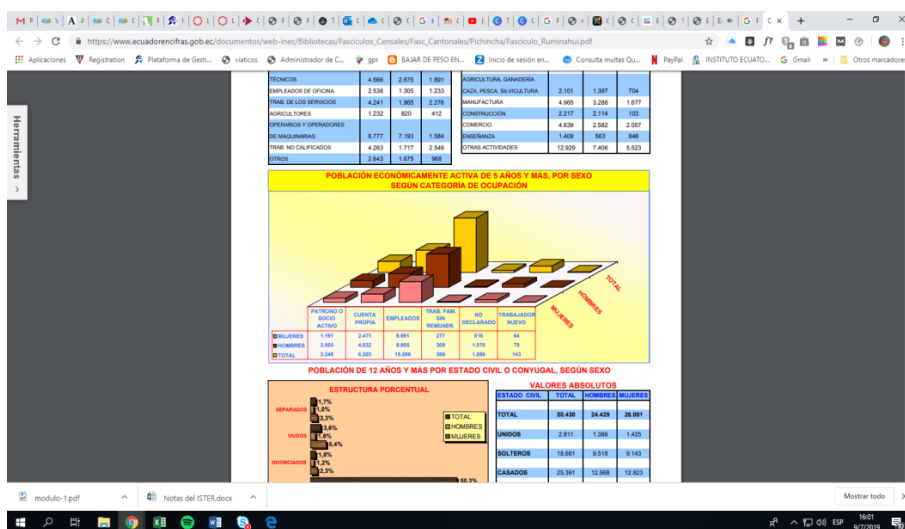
https://www.ecuadorencifras.gob.ec/documentos/web-inec/Bibliotecas/Fasciculos_Censales/Fasc_Cantonales/Pichincha/Fasciculo_Ruminahui.pdf

Aplicaciones  Registration  Plataforma de Gesti...  viaticos  Administrador de C...  gpr  BAJAR DE PESO EN...  Inicio de sesión en...  Consulta multas Qu...  PayPal  INSTITUTO ECUATO...  Gmail  »  Otros marcadores

Herramientas

| TÉCNICOS | 4.566 | 2.675 | 1.891 |
|---|---|---|---|
| EMPLEADOS DE OFICINA | 2.538 | 1.305 | 1.233 |
| TRAB. DE LOS SERVICIOS | 4.241 | 1.965 | 2.276 |
| AGRICULTORES | 1.232 | 820 | 412 |
| OPERARIOS Y OPERADORES DE MAQUINARIAS | 8.777 | 7.193 | 1.584 |
| TRAB. NO CALIFICADOS | 4.263 | 1.717 | 2.546 |
| OTROS | 2.643 | 1.675 | 968 |

| AGRICULTURA, GANADERÍA CAZA, PESCA, SILVICULTURA | 2.101 | 1.397 | 704 |
|---|---|---|---|
| MANUFACTURA | 4.965 | 3.288 | 1.677 |
| CONSTRUCCIÓN | 2.217 | 2.114 | 103 |
| COMERCIO | 4.639 | 2.582 | 2.057 |
| ENSEÑANZA | 1.409 | 563 | 846 |
| OTRAS ACTIVIDADES | 12.929 | 7.406 | 5.523 |

POBLACIÓN ECONÓMICAMENTE ACTIVA DE 5 AÑOS Y MÁS, POR SEXO
SEGÚN CATEGORÍA DE OCUPACIÓN

TOTAL
HOMBRES
MUJERES

| | PATRONO O SOCIO ACTIVO | CUENTA PROPIA | EMPLEADOS | TRAB. FAM. SIN REMUNER. | NO DECLARADO | TRABAJADOR NUEVO |
|---|---|---|---|---|---|---|
| MUJERES | 1.191 | 2.471 | 6.091 | 277 | 816 | 64 |
| HOMBRES | 2.055 | 4.032 | 8.965 | 309 | 1.070 | 79 |
| TOTAL | 3.246 | 6.503 | 15.056 | 586 | 1.886 | 143 |

POBLACIÓN DE 12 AÑOS Y MÁS POR ESTADO CIVIL O CONYUGAL, SEGÚN SEXO

ESTRUCTURA PORCENTUAL

SEPARADOS 1,7% 1,0% 2,3%
VIUDOS 3,6% 1,6% 5,4%
DIVORCIADOS 1,8% 1,2% 2,3%
50,3%

TOTAL
HOMBRES
MUJERES

VALORES ABSOLUTOS

| ESTADO CIVIL | TOTAL | HOMBRES | MUJERES |
|---|---|---|---|
| TOTAL | 50.430 | 24.429 | 26.001 |
| UNIDOS | 2.811 | 1.386 | 1.425 |
| SOLTEROS | 18.661 | 9.518 | 9.143 |
| CASADOS | 25.391 | 12.568 | 12.823 |

modulo-1.pdf  Notas del ISTER.docx  Mostrar todo

ESP 16:01 9/7/2019